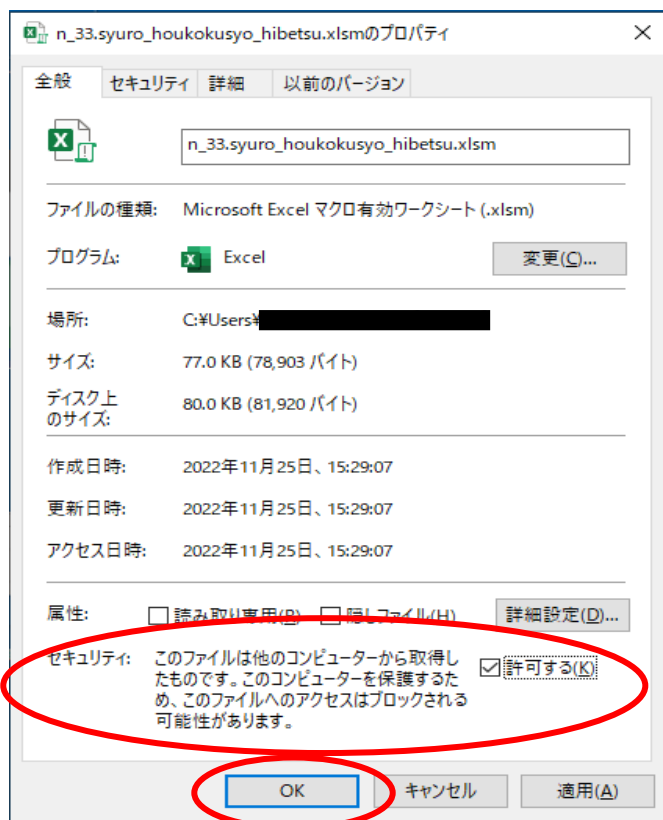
n_33.syuro_houkokusyo_hibetsu.xlsmのプロパティ ×

全般 セキュリティ 詳細 以前のバージョン

n_33.syuro_houkokusyo_hibetsu.xlsm

ファイルの種類: Microsoft Excel マクロ有効ワークシート (.xlsm)

プログラム: Excel 変更(C)...

場所: C:¥Users¥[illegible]

サイズ: 77.0 KB (78,903 バイト)

ディスク上のサイズ: 80.0 KB (81,920 バイト)

作成日時: 2022年11月25日、15:29:07

更新日時: 2022年11月25日、15:29:07

アクセス日時: 2022年11月25日、15:29:07

属性: 読み取り専用(R) 隠しファイル(H) 詳細設定(D)...

セキュリティ: このファイルは他のコンピューターから取得したものです。このコンピューターを保護するため、このファイルへのアクセスはブロックされる可能性があります。 ☑許可する(K)

OK キャンセル 適用(A)